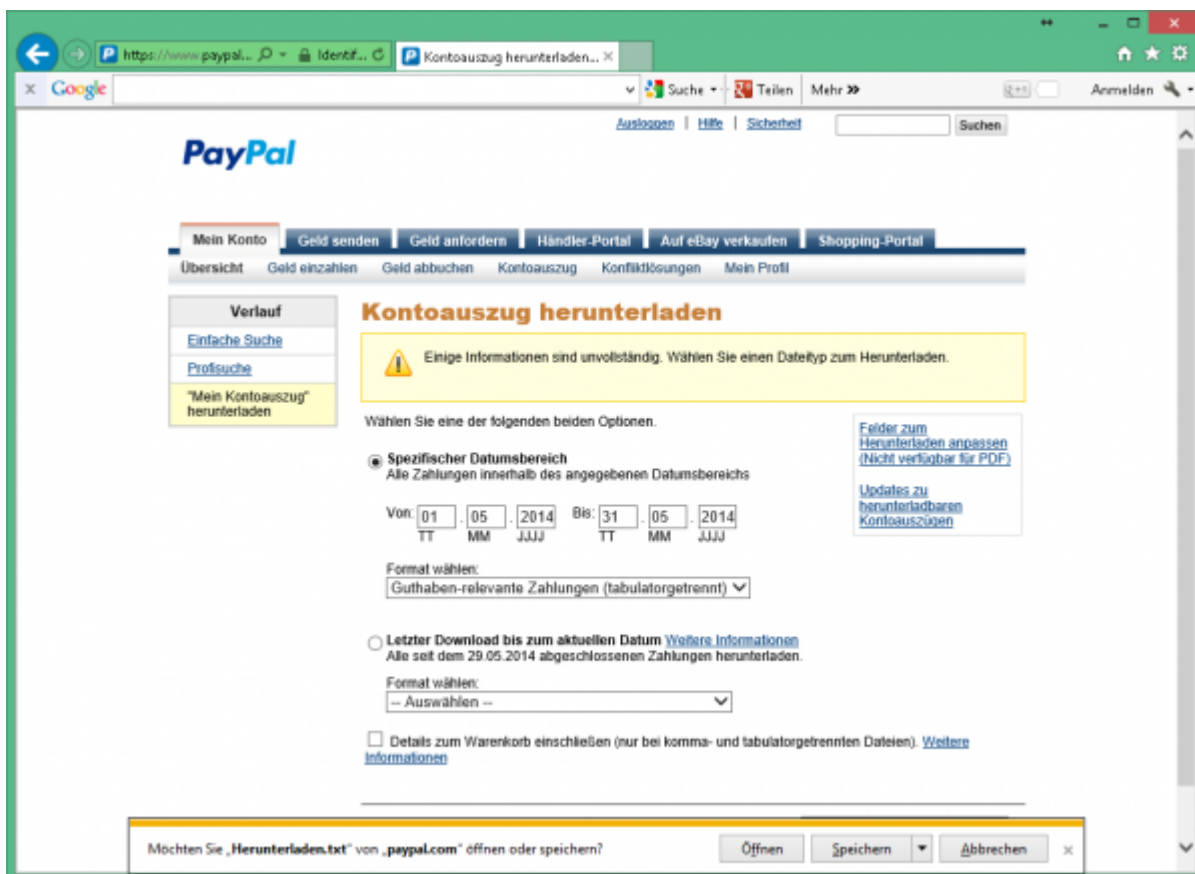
https://www.paypal... Identif... Kontoauszug herunterladen... ×

× Google Suche Teilen Mehr » Anmelden

Ausloggen | Hilfe | Sicherheit Suchen

PayPal

Mein Konto Geld senden Geld anfordern Händler-Portal Auf eBay verkaufen Shopping-Portal

Übersicht Geld einzahlen Geld abbuchen Kontoauszug Konfliktlösungen Mein Profil

Verlauf

Einfache Suche

Profisuche

"Mein Kontoauszug" herunterladen

Kontoauszug herunterladen

Einige Informationen sind unvollständig. Wählen Sie einen Dateityp zum Herunterladen.

Wählen Sie eine der folgenden beiden Optionen.

Spezifischer Datumsbereich
Alle Zahlungen innerhalb des angegebenen Datumsbereichs

Von: 01 . 05 . 2014 Bis: 31 . 05 . 2014
TT MM JJJJ TT MM JJJJ

Format wählen:
Guthaben-relevante Zahlungen (tabulatorgetrennt)

Letzter Download bis zum aktuellen Datum Weitere Informationen
Alle seit dem 29.05.2014 abgeschlossenen Zahlungen herunterladen.

Format wählen:
-- Auswählen --

Details zum Warenkorb einschließen (nur bei komma- und tabulatorgetrennten Dateien). Weitere Informationen

Felder zum Herunterladen anpassen (Nicht verfügbar für PDF)

Updates zu herunterladbaren Kontoauszügen

Möchten Sie „Herunterladen.txt" von „paypal.com" öffnen oder speichern?

Öffnen Speichern Abbrechen ×